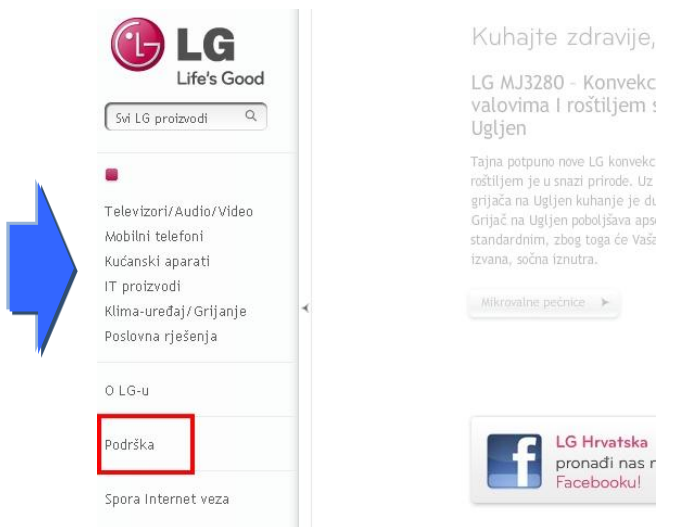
LG
Life's Good

Svi LG proizvodi

Televizori/Audio/Video
Mobilni telefoni
Kućanski aparati
IT proizvodi
Klima-uređaj/Grijanje
Poslovna rješenja

O LG-u

Podrška

Spora Internet veza

Kuhajte zdravije,

LG MJ3280 - Konvekc valovima I roštiljem s Ugljen

Tajna potpuno nove LG konvekc roštiljem je u snazi prirode. Uz grijača na Ugljen kuhanje je du Grijač na Ugljen poboljšava aps standardnim, zbog toga će Vaš izvana, sočna iznutra.

Mikrovalne pećnice

LG Hrvatska
pronađi nas n
Facebooku!